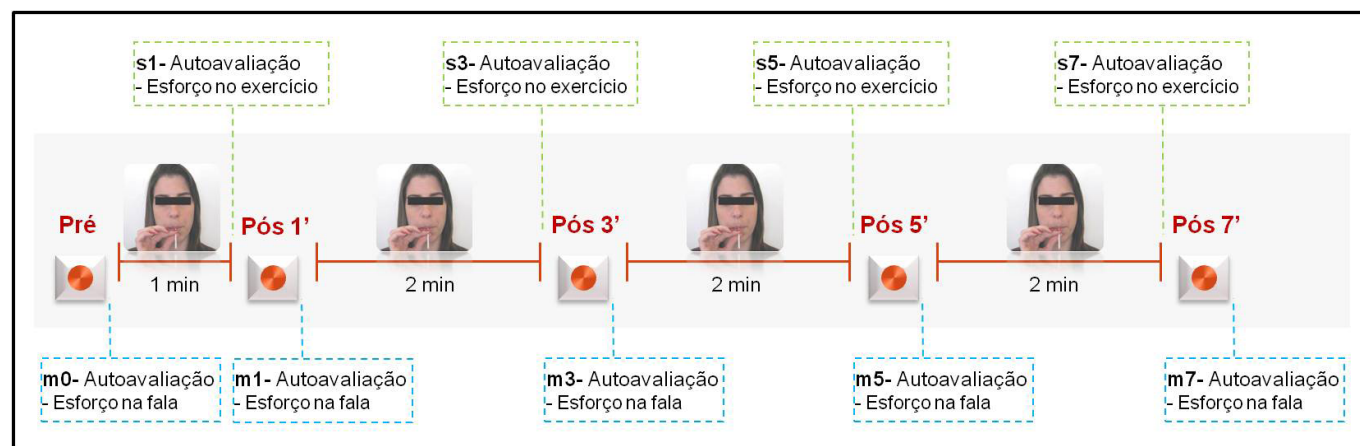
**s1-** Autoavaliação
- Esforço no exercício

**s3-** Autoavaliação
- Esforço no exercício

**s5-** Autoavaliação
- Esforço no exercício

**s7-** Autoavaliação
- Esforço no exercício

Pré

1 min

Pós 1'

2 min

Pós 3'

2 min

Pós 5'

2 min

Pós 7'

**m0-** Autoavaliação
- Esforço na fala

**m1-** Autoavaliação
- Esforço na fala

**m3-** Autoavaliação
- Esforço na fala

**m5-** Autoavaliação
- Esforço na fala

**m7-** Autoavaliação
- Esforço na fala